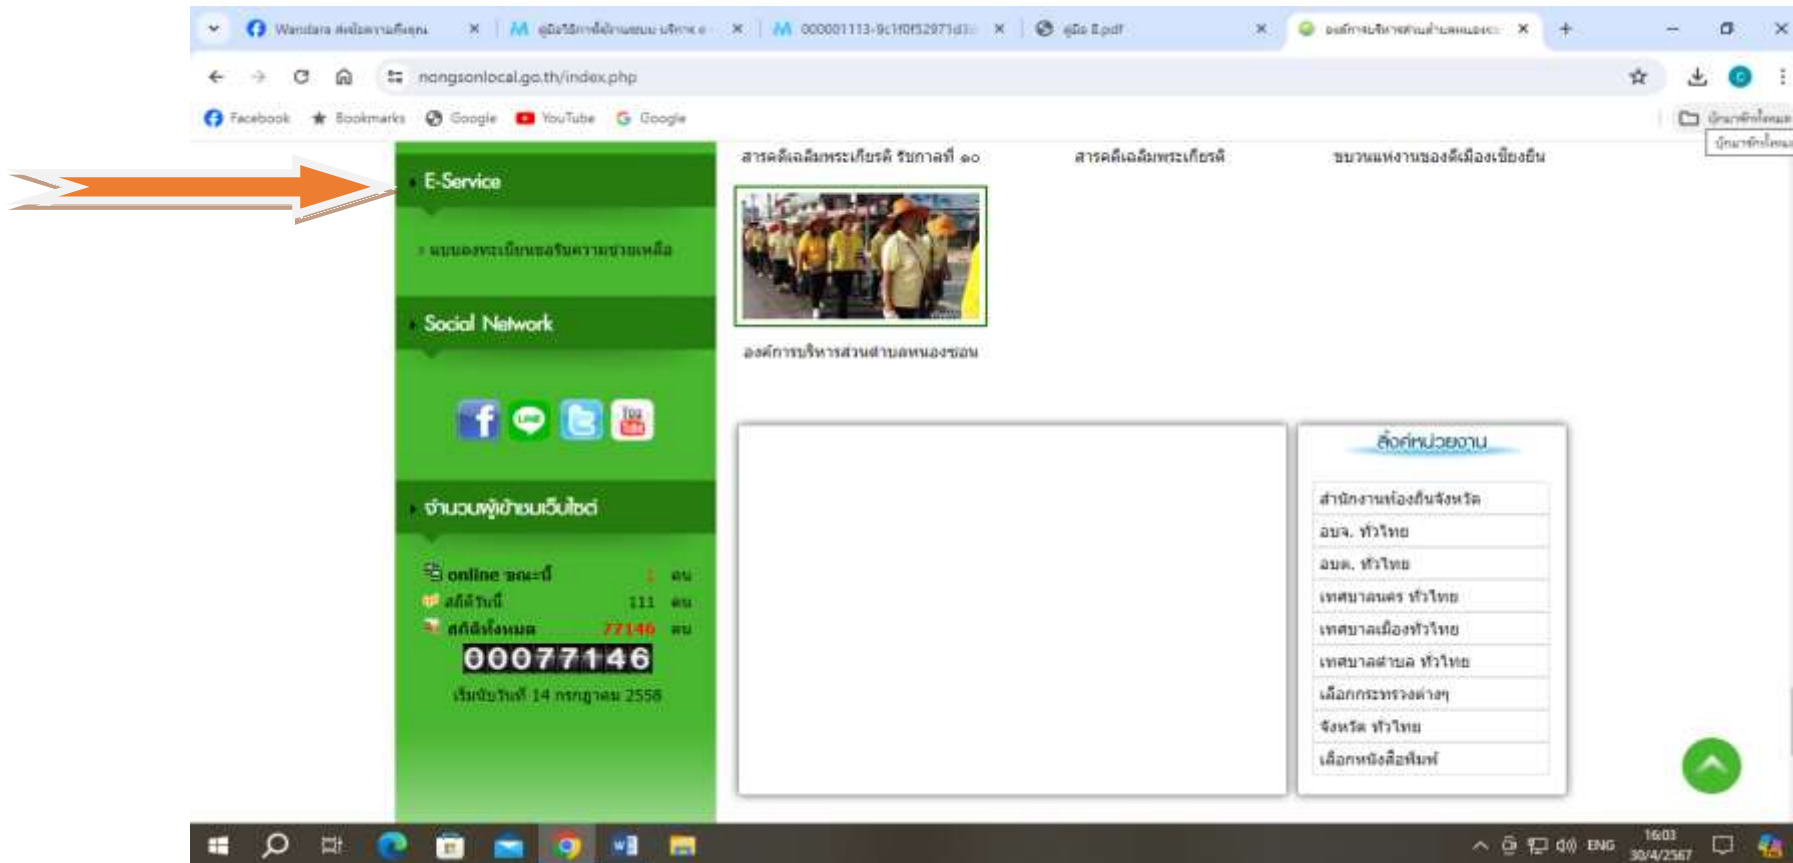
Wandara ส่งข้อความถึงคุณ ×
คู่มือวิธีการยื่นคำขอ... ×
000001113-9c1f0f52971d3... ×
คู่มือ E.pdf ×
องค์การบริหารส่วนตำบลหนองซอน ×

nongsonlocal.go.th/index.php

Facebook Bookmarks Google YouTube Google

บุ๊กมาร์กทั้งหมด

E-Service

แบบลงทะเบียนขอรับความช่วยเหลือ

Social Network

จำนวนผู้เข้าชมเว็บไซต์

online ขณะนี้ 1 คน
สถิติวันนี้ 111 คน
สถิติทั้งหมด 77146 คน

00077146

เริ่มนับวันที่ 14 กรกฎาคม 2558

สารคดีเฉลิมพระเกียรติ รัชกาลที่ ๑๐

สารคดีเฉลิมพระเกียรติ

ขบวนแห่งานของดีเมืองเชียงยืน

องค์การบริหารส่วนตำบลหนองซอน

ลิงค์หน่วยงาน

สำนักงานท้องถิ่นจังหวัด
อบจ. ทั่วไทย
อบต. ทั่วไทย
เทศบาลนคร ทั่วไทย
เทศบาลเมืองทั่วไทย
เทศบาลตำบล ทั่วไทย
เลือกกระทรวงต่างๆ
จังหวัด ทั่วไทย
เลือกหนังสือพิมพ์

ENG 16:03 30/4/2567